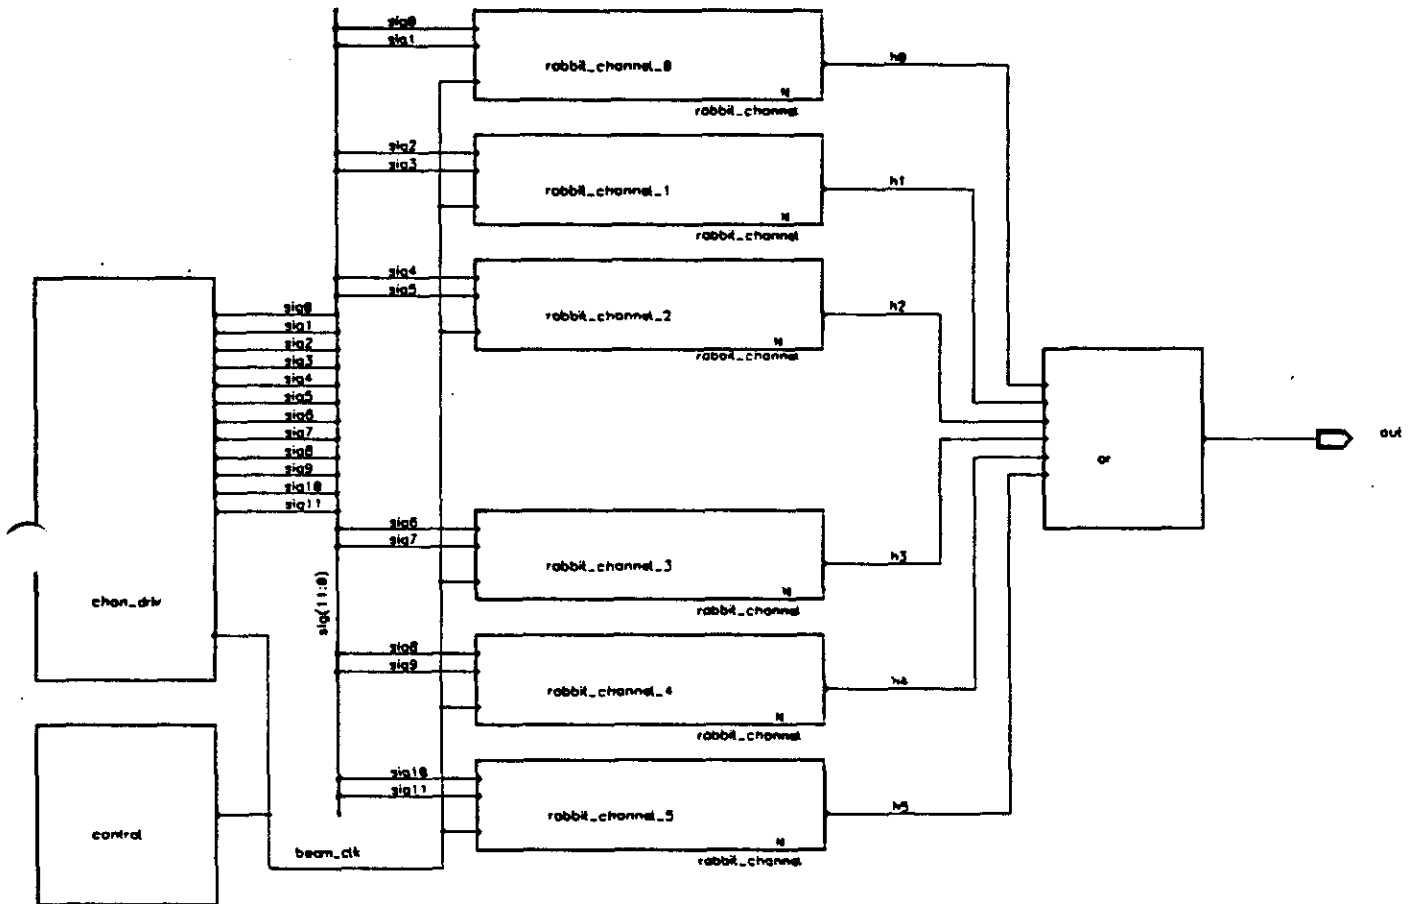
sig0
sig1
rabbit_channel_0
hi
rabbit_channel
h0
sig2
sig3
rabbit_channel_1
hi
rabbit_channel
h1
sig4
sig5
rabbit_channel_2
hi
rabbit_channel
h2
sig0
sig1
sig2
sig3
sig4
sig5
sig6
sig7
sig8
sig9
sig10
sig11
chan_driv
sig(11:0)
or
out
sig6
sig7
rabbit_channel_3
hi
rabbit_channel
h3
sig8
sig9
rabbit_channel_4
hi
rabbit_channel
h4
control
sig10
sig11
rabbit_channel_5
hi
rabbit_channel
h5
beam_clk